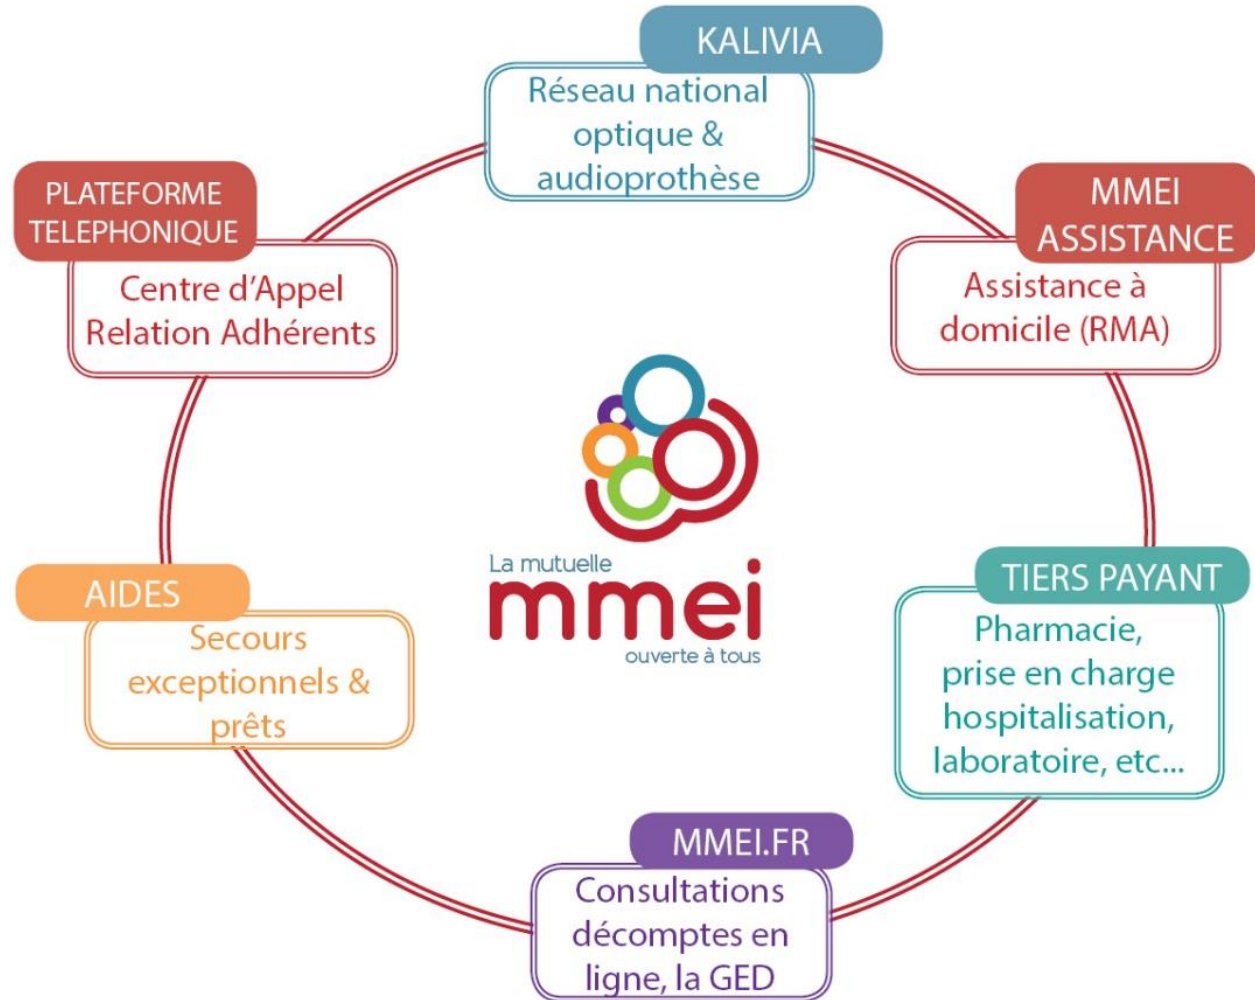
KALIVIA
Réseau national optique & audioprothèse

MMEI ASSISTANCE
Assistance à domicile (RMA)

TIERS PAYANT
Pharmacie, prise en charge hospitalisation, laboratoire, etc...

MMEI.FR
Consultations décomptes en ligne, la GED

AIDES
Secours exceptionnels & prêts

PLATEFORME TELEPHONIQUE
Centre d'Appel Relation Adhérents

La mutuelle
mmei
ouverte à tous